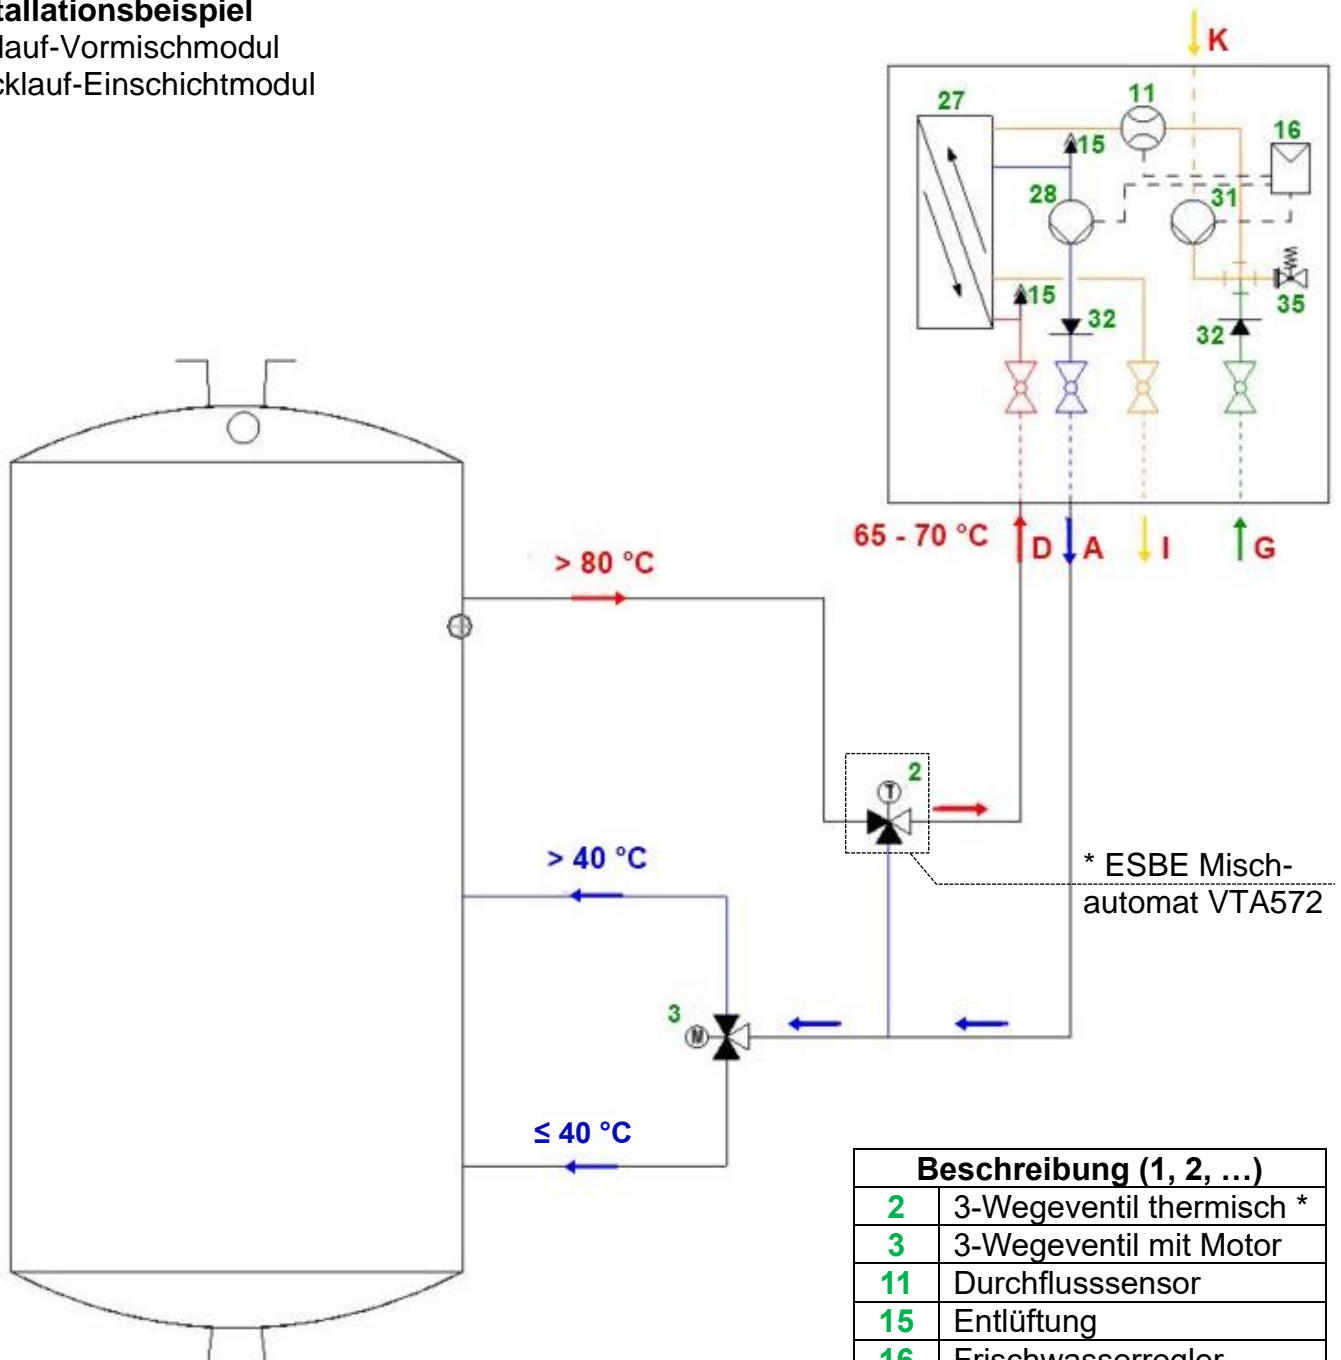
tallationsbeispiel
lauf-Vormischmodul
cklauf-Einschichtmodul

K
27
11
16
15
28
31
35
15
32
32
65 - 70 °C
D
A
I
G
> 80 °C
2
T
* ESBE Mischautomat VTA572
> 40 °C
3
M
≤ 40 °C

| Beschreibung (1, 2, …) | |
|---|---|
| 2 | 3-Wegeventil thermisch * |
| 3 | 3-Wegeventil mit Motor |
| 11 | Durchflusssensor |
| 15 | Entlüftung |
| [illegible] | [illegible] |